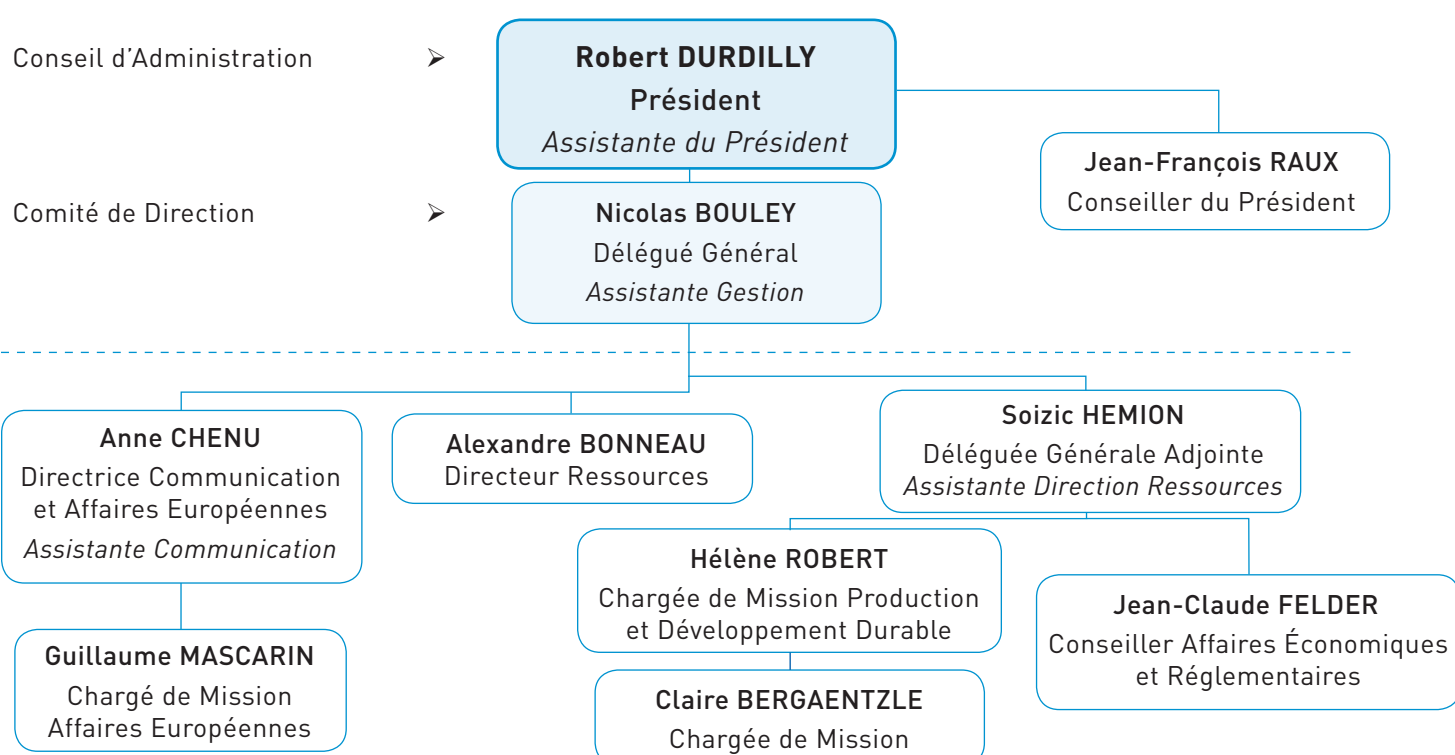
Conseil d'Administration ➢

Robert DURDILLY
Président
*Assistante du Président*

Jean-François RAUX
Conseiller du Président

Comité de Direction ➢

Nicolas BOULEY
Délégué Général
*Assistante Gestion*

Anne CHENU
Directrice Communication et Affaires Européennes
*Assistante Communication*

Alexandre BONNEAU
Directeur Ressources

Soizic HEMION
Déléguée Générale Adjointe
*Assistante Direction Ressources*

Guillaume MASCARIN
Chargé de Mission Affaires Européennes

Hélène ROBERT
Chargée de Mission Production et Développement Durable

Jean-Claude FELDER
Conseiller Affaires Économiques et Réglementaires

Claire BERGAENTZLE
Chargée de Mission